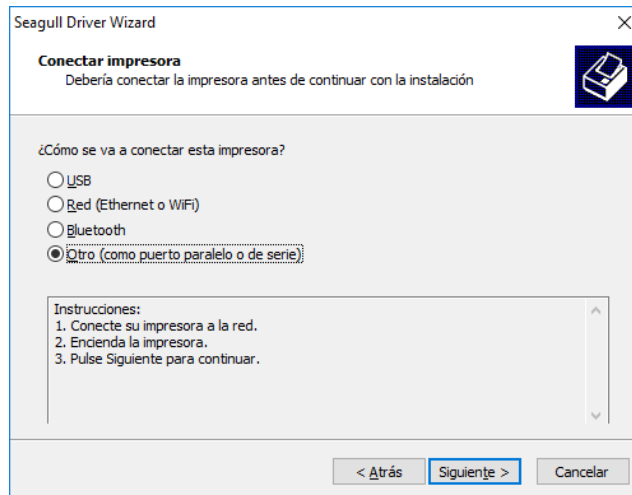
Seagull Driver Wizard
×

Conectar impresora
Debería conectar la impresora antes de continuar con la instalación

¿Cómo se va a conectar esta impresora?

USB
Red (Ethernet o WiFi)
Bluetooth
Otro (como puerto paralelo o de serie)

Instrucciones:
1. Conecte su impresora a la red.
2. Encienda la impresora.
3. Pulse Siguiente para continuar.

< Atrás
Siguiente >
Cancelar